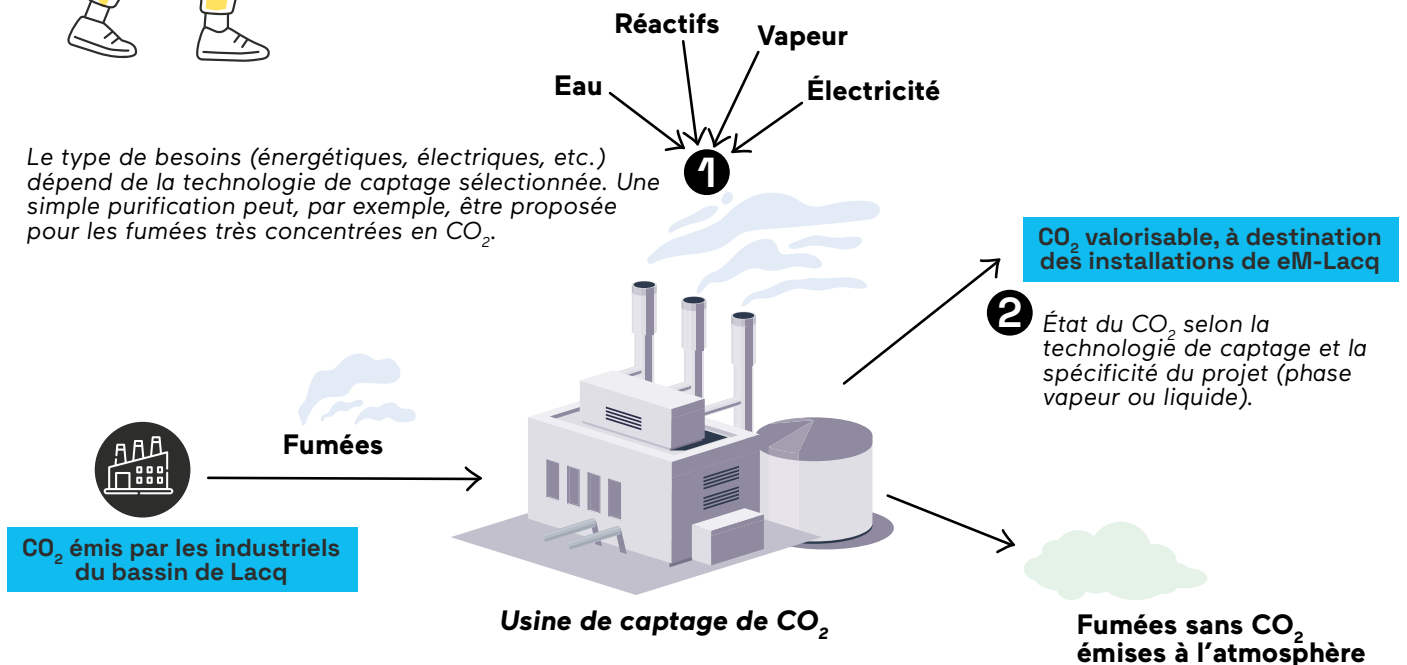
Réactifs

Vapeur

Eau

Électricité

Le type de besoins (énergétiques, électriques, etc.) dépend de la technologie de captage sélectionnée. Une simple purification peut, par exemple, être proposée pour les fumées très concentrées en $CO_2$.

1

$CO_2$ valorisable, à destination des installations de eM-Lacq

2

État du $CO_2$ selon la technologie de captage et la spécificité du projet (phase vapeur ou liquide).

Fumées

$CO_2$ émis par les industriels du bassin de Lacq

Usine de captage de $CO_2$

Fumées sans $CO_2$ émises à l'atmosphère